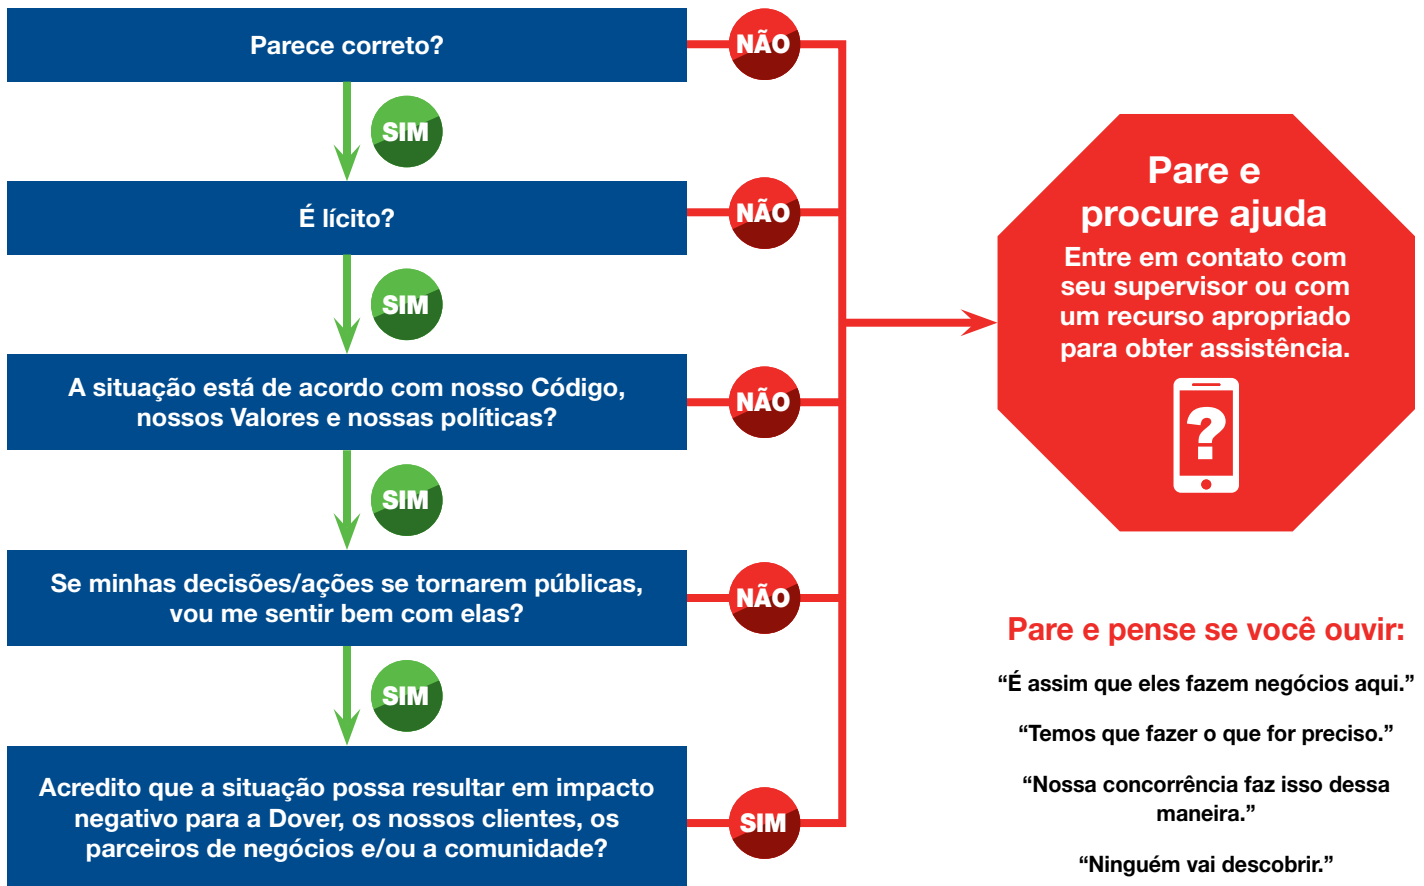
Parece correto?

NÃO

SIM

É lícito?

NÃO

SIM

A situação está de acordo com nosso Código, nossos Valores e nossas políticas?

NÃO

SIM

Se minhas decisões/ações se tornarem públicas, vou me sentir bem com elas?

NÃO

SIM

Acredito que a situação possa resultar em impacto negativo para a Dover, os nossos clientes, os parceiros de negócios e/ou a comunidade?

SIM

Pare e procure ajuda

Entre em contato com seu supervisor ou com um recurso apropriado para obter assistência.

?

Pare e pense se você ouvir:

“É assim que eles fazem negócios aqui.”

“Temos que fazer o que for preciso.”

“Nossa concorrência faz isso dessa maneira.”

“Ninguém vai descobrir.”